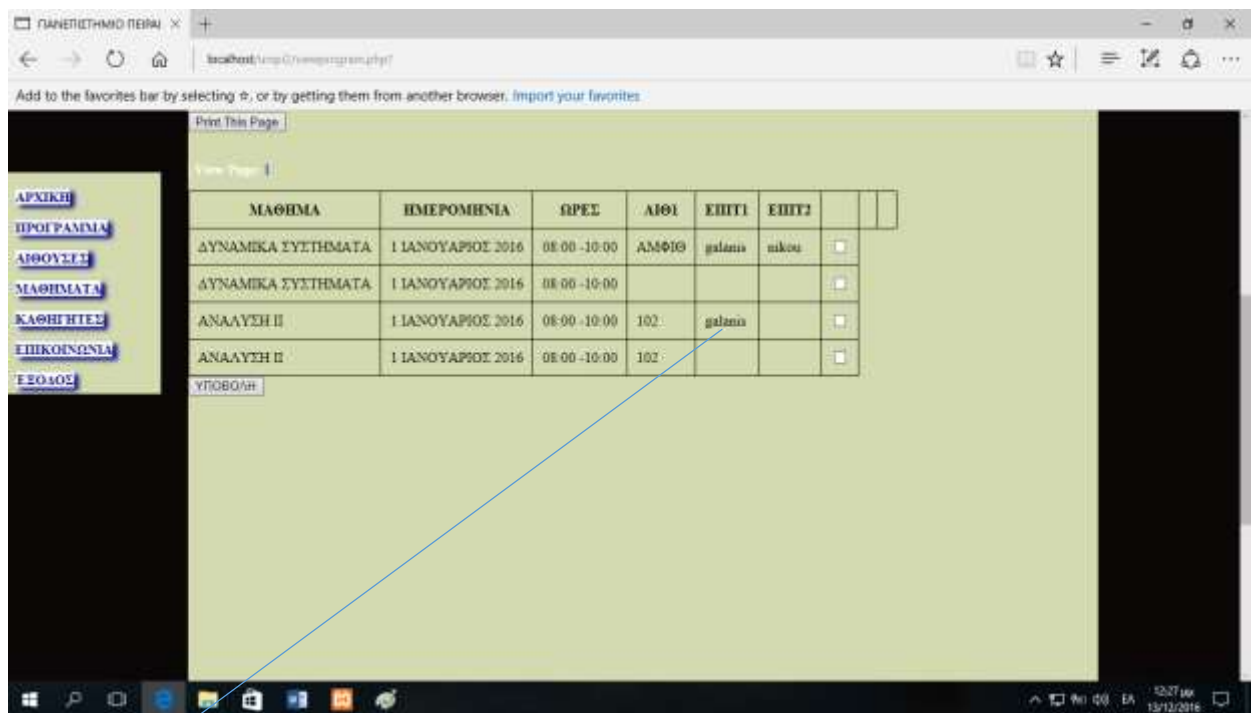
ΠΑΝΕΠΙΣΤΗΜΙΟ ΠΕΙΡΑΙ ×

localhost/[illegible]

Add to the favorites bar by selecting ☆, or by getting them from another browser. Import your favorites

Print This Page

View Page 1

ΑΡΧΙΚΗ
ΠΡΟΓΡΑΜΜΑ
ΑΙΘΟΥΣΕΣ
ΜΑΘΗΜΑΤΑ
ΚΑΘΗΓΗΤΕΣ
ΕΠΙΚΟΙΝΩΝΙΑ
ΕΞΟΔΟΣ

| ΜΑΘΗΜΑ | ΗΜΕΡΟΜΗΝΙΑ | ΩΡΕΣ | ΑΙΘ1 | ΕΠΙΤ1 | ΕΠΙΤ2 | | | |
|---|---|---|---|---|---|---|---|---|
| ΔΥΝΑΜΙΚΑ ΣΥΣΤΗΜΑΤΑ | 1 ΙΑΝΟΥΑΡΙΟΣ 2016 | 08:00 -10:00 | ΑΜΦΙΘ | galanis | nikou | ☐ | | |
| ΔΥΝΑΜΙΚΑ ΣΥΣΤΗΜΑΤΑ | 1 ΙΑΝΟΥΑΡΙΟΣ 2016 | 08:00 -10:00 | | | | ☐ | | |
| ΑΝΑΛΥΣΗ ΙΙ | 1 ΙΑΝΟΥΑΡΙΟΣ 2016 | 08:00 -10:00 | 102 | galanis | | ☐ | | |
| ΑΝΑΛΥΣΗ ΙΙ | 1 ΙΑΝΟΥΑΡΙΟΣ 2016 | 08:00 -10:00 | 102 | | | ☐ | | |

ΥΠΟΒΟΛΗ

ΕΛ 12:27 μμ 13/12/2016